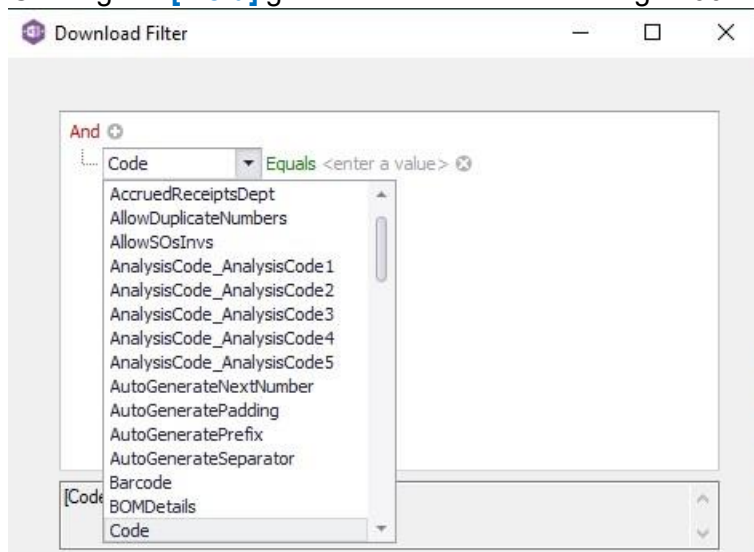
Download Filter

And
Code
Equals <enter a value>

AccruedReceiptsDept
AllowDuplicateNumbers
AllowSOsInvs
AnalysisCode_AnalysisCode1
AnalysisCode_AnalysisCode2
AnalysisCode_AnalysisCode3
AnalysisCode_AnalysisCode4
AnalysisCode_AnalysisCode5
AutoGenerateNextNumber
AutoGeneratePadding
AutoGeneratePrefix
AutoGenerateSeparator
Barcode
BOMDetails
Code

[Code